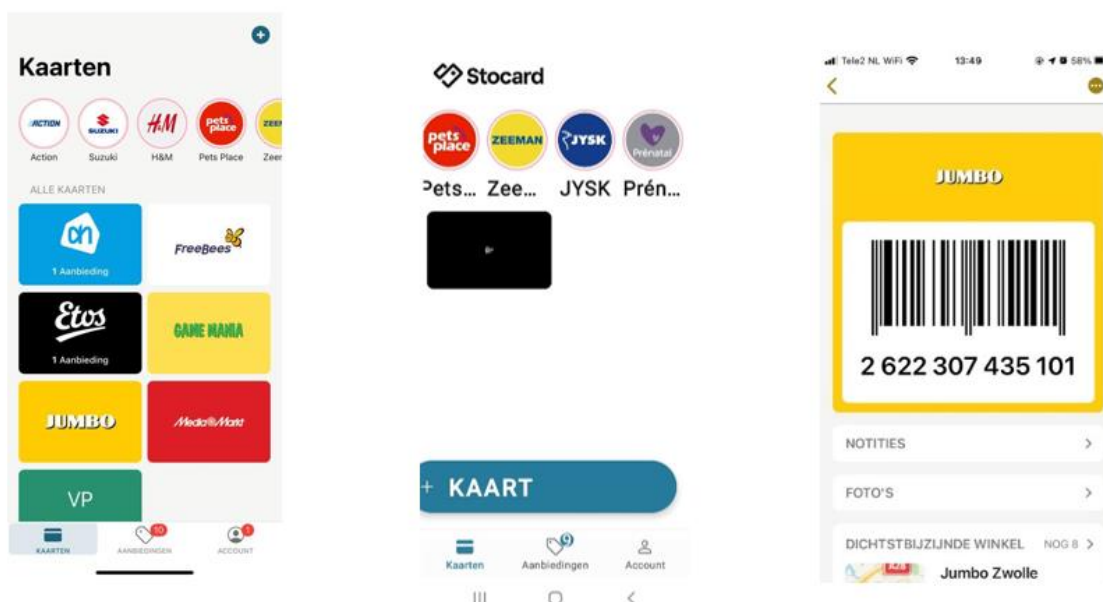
Kaarten

ACTION Action
SUZUKI Suzuki
H&M H&M
pets place Pets Place
ZEE Zeer

ALLE KAARTEN

ah
1 Aanbieding

FreeBees

Etos
1 Aanbieding

GAME MANIA

JUMBO

MediaMarkt

VP

KAARTEN
10 AANBIEDINGEN
1 ACCOUNT

Stocard

pets place ZEEMAN JYSK Prénatal
Pets... Zee... JYSK Prén...

+ KAART

Kaarten
9 Aanbiedingen
Account

Tele2 NL WiFi 13:49 58%

JUMBO

2 622 307 435 101

NOTITIES >

FOTO'S >

DICHTSTBIJZIJNDE WINKEL NOG 8 >
Jumbo Zwolle